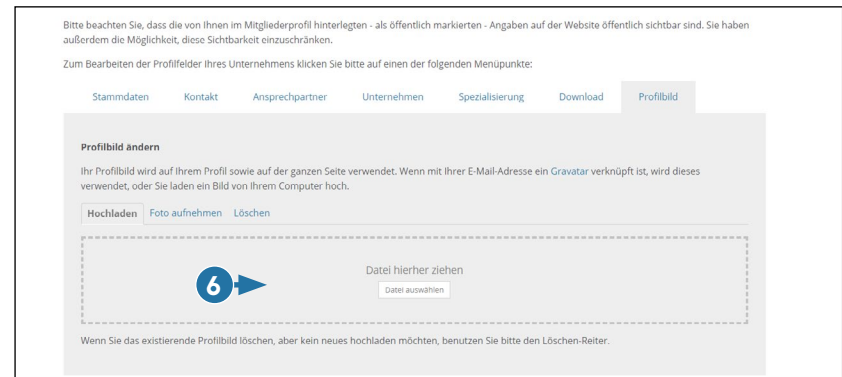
Bitte beachten Sie, dass die von Ihnen im Mitgliederprofil hinterlegten - als öffentlich markierten - Angaben auf der Website öffentlich sichtbar sind. Sie haben außerdem die Möglichkeit, diese Sichtbarkeit einzuschränken.

Zum Bearbeiten der Profilfelder Ihres Unternehmens klicken Sie bitte auf einen der folgenden Menüpunkte:

Stammdaten Kontakt Ansprechpartner Unternehmen Spezialisierung Download Profilbild

Profilbild ändern

Ihr Profilbild wird auf Ihrem Profil sowie auf der ganzen Seite verwendet. Wenn mit Ihrer E-Mail-Adresse ein Gravatar verknüpft ist, wird dieses verwendet, oder Sie laden ein Bild von Ihrem Computer hoch.

Hochladen Foto aufnehmen Löschen

6

Datei hierher ziehen

Datei auswählen

Wenn Sie das existierende Profilbild löschen, aber kein neues hochladen möchten, benutzen Sie bitte den Löschen-Reiter.